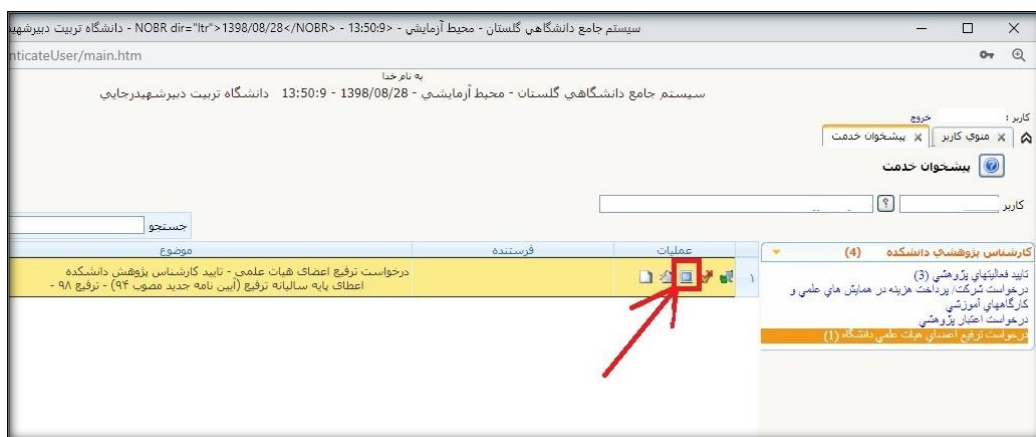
سيستم جامع دانشگاهي گلستان - محيط آزمايشي - <NOBR dir="ltr">1398/08/28</NOBR> - 13:50:9 - دانشگاه تربیت دبیرشهید

nticateUser/main.htm

به نام خدا

سيستم جامع دانشگاهي گلستان - محيط آزمايشي - 1398/08/28 - 13:50:9 دانشگاه تربيت دبيرشهيدرجايي

کاربر :

خروج

منوی کاربر

پيشخوان خدمت

پيشخوان خدمت

کاربر

جستجو

کارشناس پژوهشي دانشکده (4)

تاييد فعاليتهاي پژوهشي (3)

درخواست شرکت/ پرداخت هزينه در همايش هاي علمي و کارگاههاي آموزشي

درخواست اعتبار پژوهشي

درخواست ترفيع اعضاي هيات علمي دانشگاه (1)

| | عمليات | فرستنده | موضوع |
|---|---|---|---|
| ١ | | | درخواست ترفيع اعضاي هيات علمي - تاييد کارشناس پژوهش دانشکده اعطاي پايه ساليانه ترفيع (آيين نامه جديد مصوب ٩٤) - ترفيع ٩٨ - |